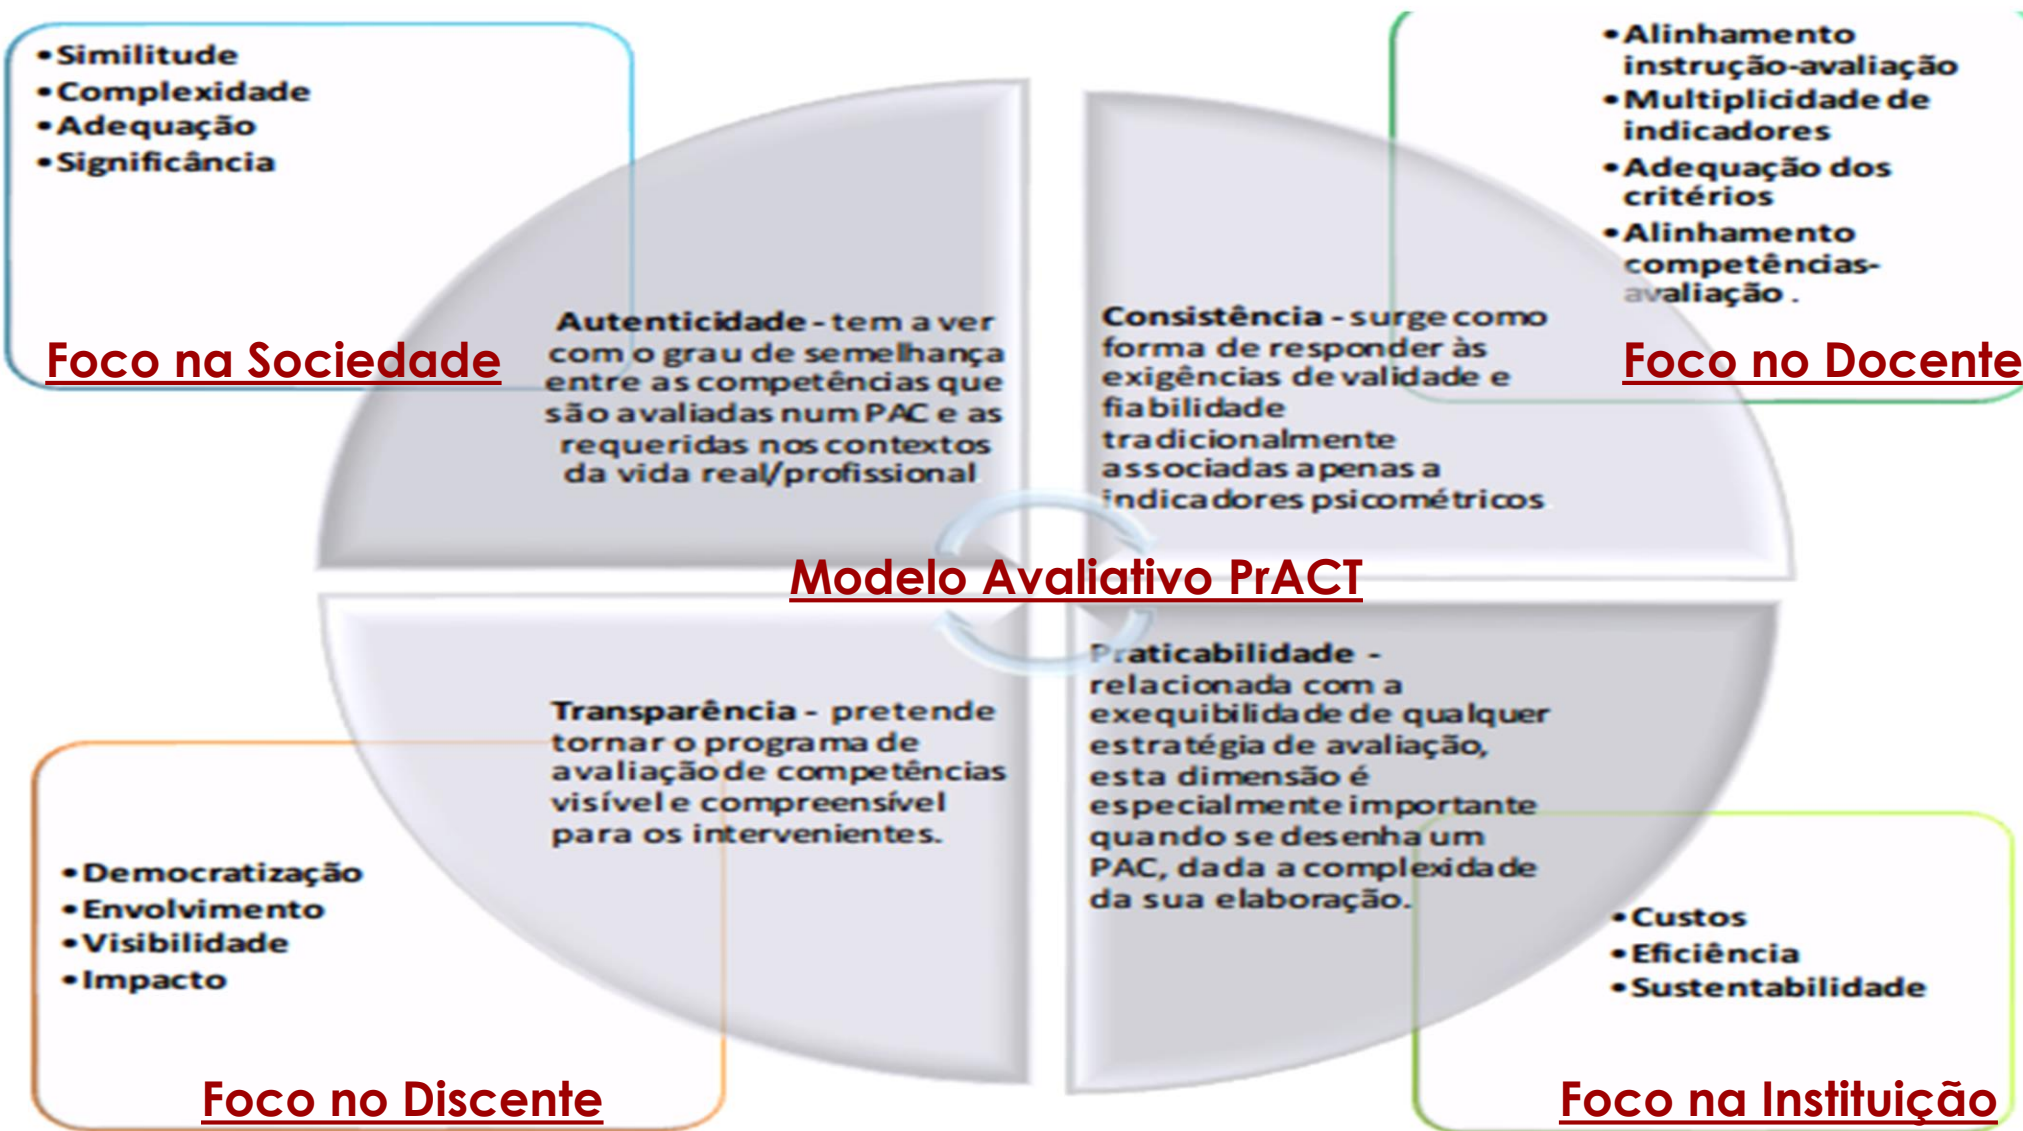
• Similitude
• Complexidade
• Adequação
• Significância

Foco na Sociedade

• Alinhamento instrução-avaliação
• Multiplicidade de indicadores
• Adequação dos critérios
• Alinhamento competências-avaliação .

Foco no Docente

Autenticidade - tem a ver com o grau de semelhança entre as competências que são avaliadas num PAC e as requeridas nos contextos da vida real/profissional

Consistência - surge como forma de responder às exigências de validade e fiabilidade tradicionalmente associadas apenas a indicadores psicométricos

Modelo Avaliativo PrACT

Transparência - pretende tornar o programa de avaliação de competências visível e compreensível para os intervenientes.

Praticabilidade - relacionada com a exequibilidade de qualquer estratégia de avaliação, esta dimensão é especialmente importante quando se desenha um PAC, dada a complexidade da sua elaboração.

• Democratização
• Envolvimento
• Visibilidade
• Impacto

Foco no Discente

• Custos
• Eficiência
• Sustentabilidade

Foco na Instituição